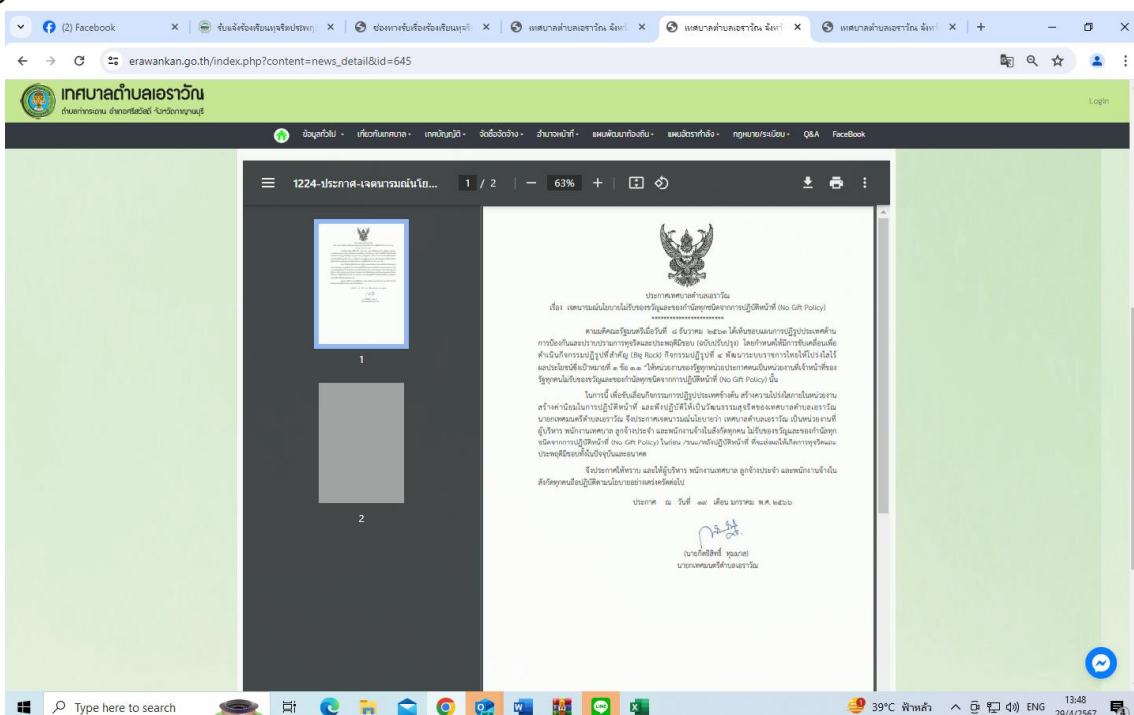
(2) Facebook | รับแจ้งร้องเรียนทุจริตประพฤ | ช่องทางรับเรื่องร้องเรียนทุจริ | เทศบาลตำบลเอราวัณ จังหวั | เทศบาลตำบลเอราวัณ จังหวั | เทศบาลตำบลเอราวัณ จังหวั

erawankan.go.th/index.php?content=news_detail&id=645

เทศบาลตำบลเอราวัณ
ตำบลท่ากระดาน อำเภอศรีสวัสดิ์ จังหวัดกาญจนบุรี

Login

ข้อมูลทั่วไป - เกี่ยวกับเทศบาล - เทศบัญญัติ - จัดซื้อจัดจ้าง - อำนาจหน้าที่ - แผนพัฒนาท้องถิ่น - แผนอัตรากำลัง - กฎหมาย/ระเบียบ - Q&A FaceBook

1224-ประกาศ-เจตนารมณ์นโย... 1 / 2 | — 63% +

1

2

ประกาศเทศบาลตำบลเอราวัณ
เรื่อง เจตนารมณ์นโยบายไม่รับของขวัญและของกำนัลทุกชนิดจากการปฏิบัติหน้าที่ (No Gift Policy)
*****************

ตามมติคณะรัฐมนตรีเมื่อวันที่ ๘ ธันวาคม ๒๕๖๓ ได้เห็นชอบแผนการปฏิรูปประเทศด้านการป้องกันและปราบปรามการทุจริตและประพฤติมิชอบ (ฉบับปรับปรุง) โดยกำหนดให้มีการขับเคลื่อนเพื่อดำเนินกิจกรรมปฏิรูปที่สำคัญ (Big Rock) กิจกรรมปฏิรูปที่ ๔ พัฒนาระบบราชการไทยให้โปร่งใสไร้ผลประโยชน์ซึ่งเป้าหมายที่ ๑ ข้อ ๑.๑ "ให้หน่วยงานของรัฐทุกหน่วยประกาศตนเป็นหน่วยงานที่เจ้าหน้าที่ของรัฐทุกคนไม่รับของขวัญและของกำนัลทุกชนิดจากการปฏิบัติหน้าที่ (No Gift Policy) นั้น

ในการนี้ เพื่อขับเคลื่อนกิจกรรมการปฏิรูปประเทศข้างต้น สร้างความโปร่งใสภายในหน่วยงาน สร้างค่านิยมในการปฏิบัติหน้าที่ และพัฒนาปฏิบัติให้เป็นวัฒนธรรมสุจริตของเทศบาลตำบลเอราวัณ นายกเทศมนตรีตำบลเอราวัณ จึงประกาศเจตนารมณ์นโยบายว่า เทศบาลตำบลเอราวัณ เป็นหน่วยงานที่ผู้บริหาร พนักงานเทศบาล ลูกจ้างประจำ และพนักงานจ้างในสังกัดทุกคน ไม่รับของขวัญและของกำนัลทุกชนิดจากการปฏิบัติหน้าที่ (No Gift Policy) ในก่อน /ขณะ/หลังปฏิบัติหน้าที่ ที่จะส่งผลให้เกิดการทุจริตและประพฤติมิชอบทั้งในปัจจุบันและอนาคต

จึงประกาศให้ทราบ และให้ผู้บริหาร พนักงานเทศบาล ลูกจ้างประจำ และพนักงานจ้างในสังกัดทุกคนถือปฏิบัติตามนโยบายอย่างเคร่งครัดต่อไป

ประกาศ ณ วันที่ ๑๙ เดือน มกราคม พ.ศ. ๒๕๖๖

(นายกิตติศักดิ์ ทุมมาส)
นายกเทศมนตรีตำบลเอราวัณ

Type here to search

39°C ฟ้าหลัว ENG 13:48 29/4/2567